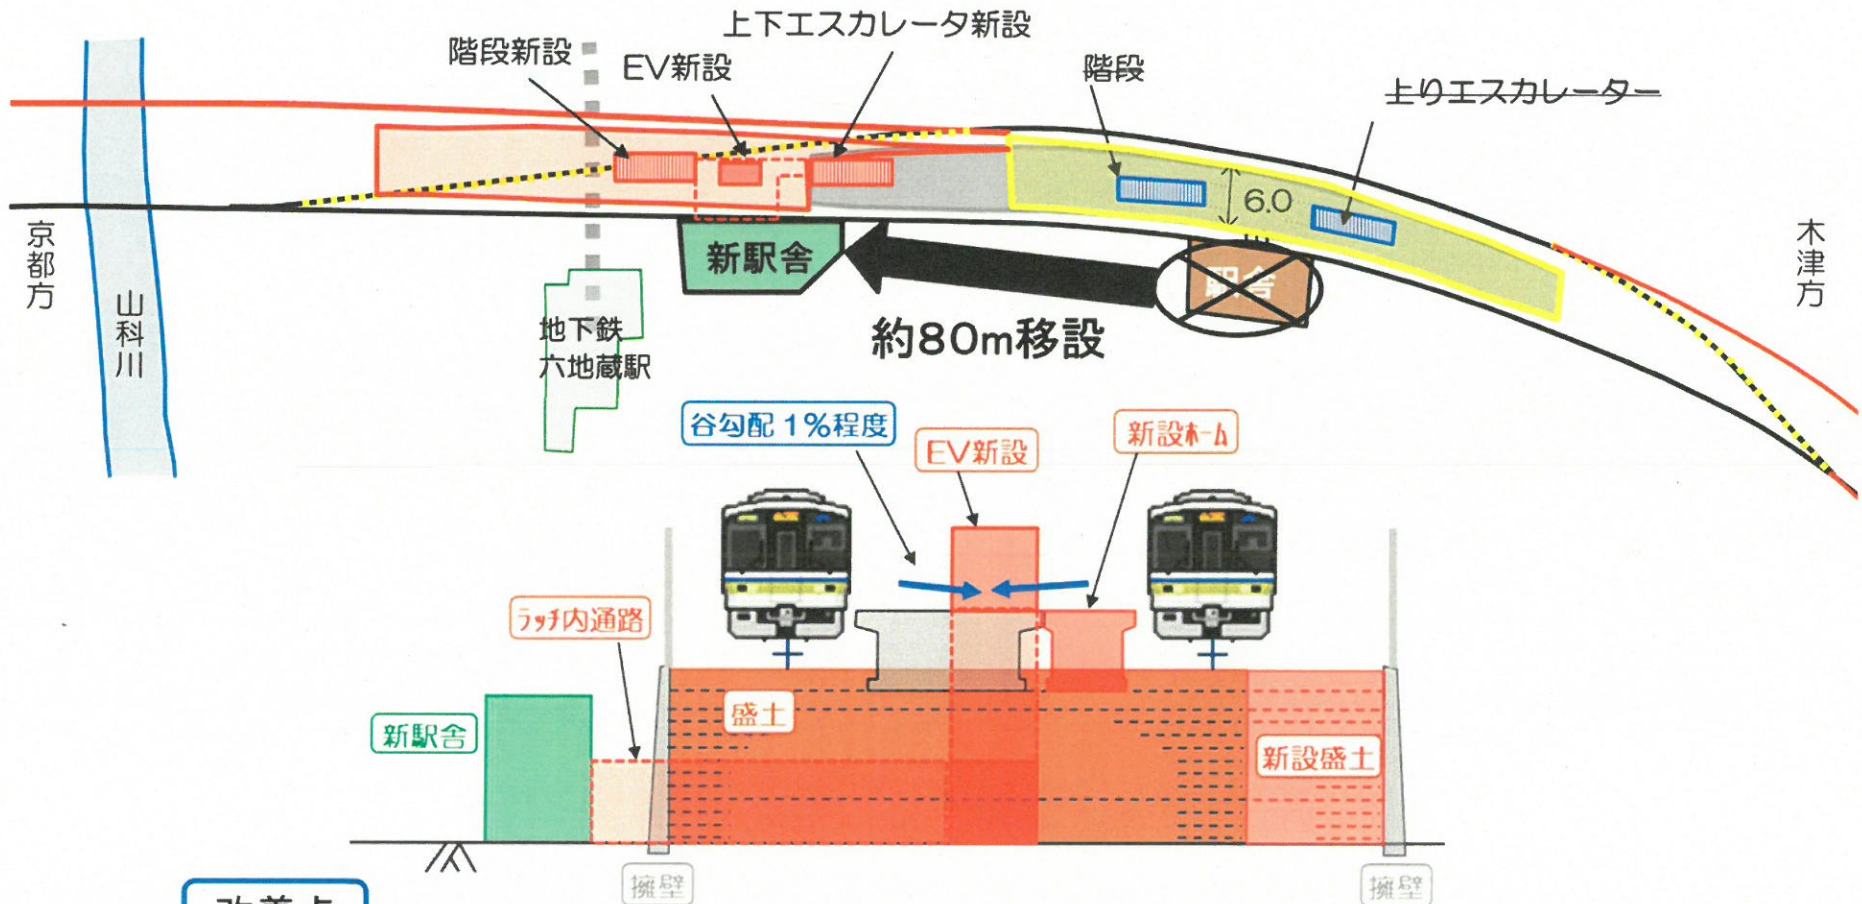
上下エスカレータ新設

階段新設

EV新設

階段

~~上りエスカレーター~~

6.0

京都方

山科川

新駅舎

駅舎

約80m移設

木津方

地下鉄
六地蔵駅

谷勾配 1%程度

EV新設

新設ホーム

ラッチ内通路

盛土

新駅舎

新設盛土

擁壁

擁壁

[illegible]